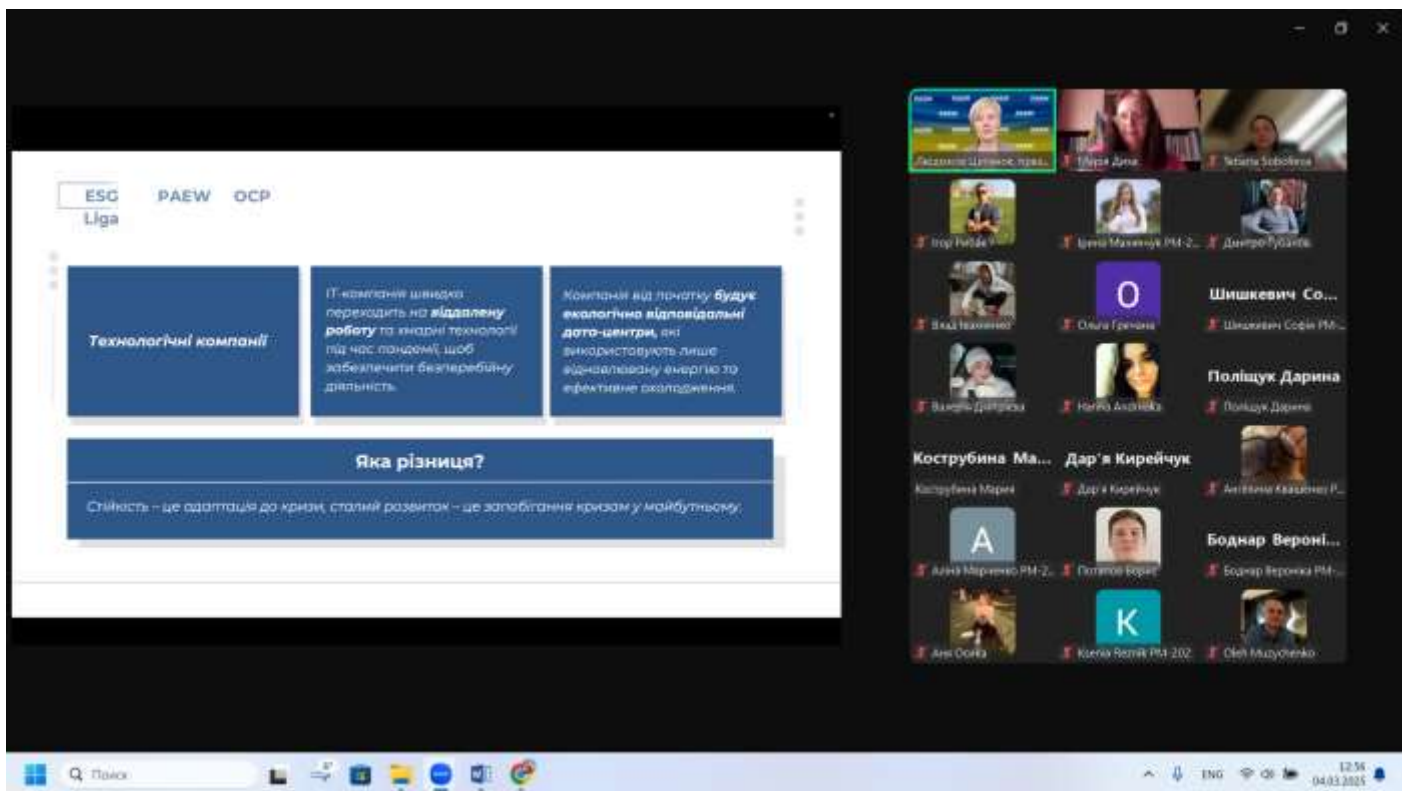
ESG Liga PAEW OCP

Технологічні компанії

IT-компанія швидко переходить на віддалену роботу та хмарні технології під час пандемії, щоб забезпечити безперебійну діяльність.

Компанія від початку будує екологічно відповідальні дата-центри, які використовують лише відновлювану енергію та ефективне охолодження.

Яка різниця?

Стійкість – це адаптація до кризи, сталий розвиток – це запобігання кризам у майбутньому.

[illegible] | Tetiana Sobolieva
Ігор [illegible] | Ірина Мазепчук РМ-2... | Дмитро Губанов
Влад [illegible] | О | Ольга Гречана | Шишкевич Со... | Шишкевич Софія РМ-...
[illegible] | Harina Andrieko | Поліщук Дарина | Поліщук Дарина
Кострубина Ма... | Кострубина Марія | Дар'я Кирейчук | Дар'я Кирейчук | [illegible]
А | Аліна Мірченко РМ-2... | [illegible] | Боднар Вероні... | Боднар Вероніка РМ-...
Аня Осійа | К | Ksenia Reznik РМ-202 | Oleh Muzychenko

Поиск
ENG
12:56
04.03.2025